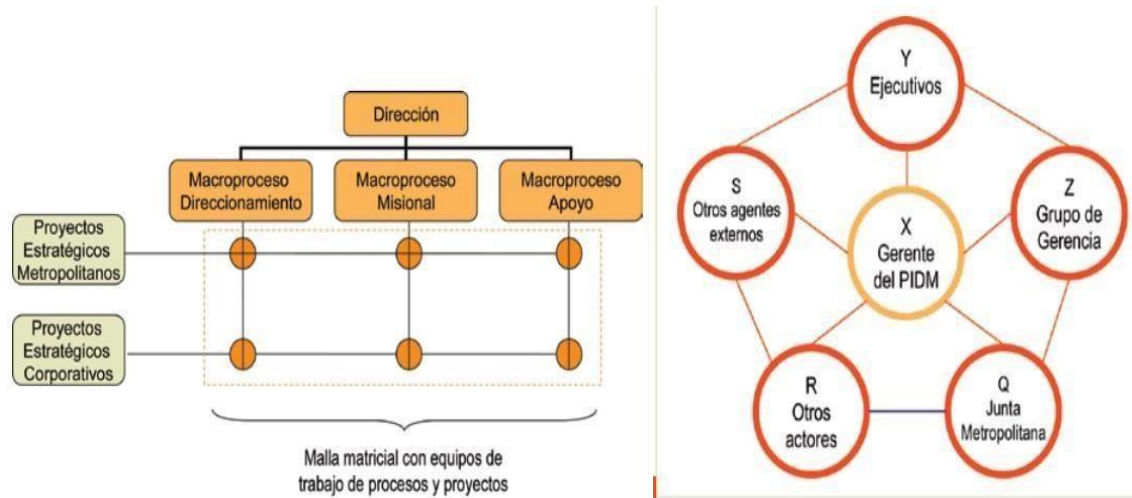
Dirección

Macroproceso Direccionamiento

Macroproceso Misional

Macroproceso Apoyo

Proyectos Estratégicos Metropolitanos

Proyectos Estratégicos Corporativos

Malla matricial con equipos de trabajo de procesos y proyectos

Y
Ejecutivos

S
Otros agentes externos

X
Gerente del PIDM

Z
Grupo de Gerencia

R
Otros actores

Q
Junta Metropolitana